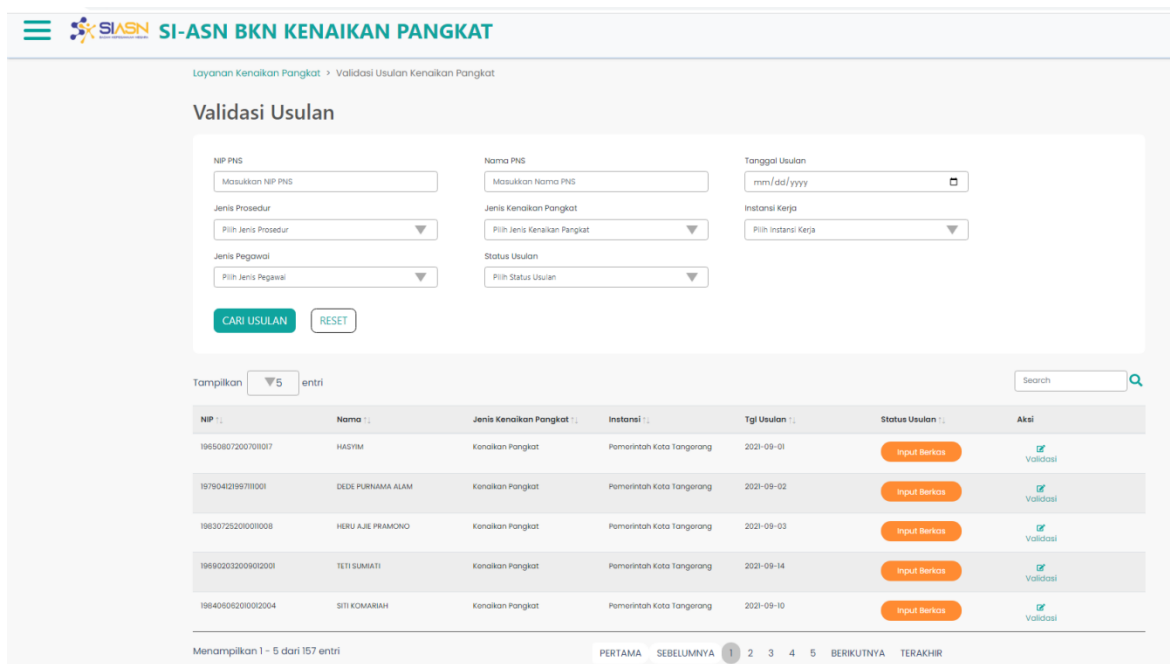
SIASN SI-ASN BKN KENAIKAN PANGKAT

Layanan Kenaikan Pangkat > Validasi Usulan Kenaikan Pangkat

Validasi Usulan

NIP PNS
Masukkan NIP PNS

Nama PNS
Masukkan Nama PNS

Tanggal Usulan
mm/dd/yyyy

Jenis Prosedur
Pilih Jenis Prosedur

Jenis Kenaikan Pangkat
Pilih Jenis Kenaikan Pangkat

Instansi Kerja
Pilih Instansi Kerja

Jenis Pegawai
Pilih Jenis Pegawai

Status Usulan
Pilih Status Usulan

CARI USULAN RESET

Tampilkan 5 entri

Search

| NIP | Nama | Jenis Kenaikan Pangkat | Instansi | Tgl Usulan | Status Usulan | Aksi |
|---|---|---|---|---|---|---|
| 196508072007011017 | HASYIM | Kenaikan Pangkat | Pemerintah Kota Tangerang | 2021-09-01 | Input Berkas | Validasi |
| 197904121997111001 | DEDE PURNAMA ALAM | Kenaikan Pangkat | Pemerintah Kota Tangerang | 2021-09-02 | Input Berkas | Validasi |
| 198307252010011008 | HERU AJIE PRAMONO | Kenaikan Pangkat | Pemerintah Kota Tangerang | 2021-09-03 | Input Berkas | Validasi |
| 196902032009012001 | TETI SUMIATI | Kenaikan Pangkat | Pemerintah Kota Tangerang | 2021-09-14 | Input Berkas | Validasi |
| 198406062010012004 | SITI KOMARIAH | Kenaikan Pangkat | Pemerintah Kota Tangerang | 2021-09-10 | Input Berkas | Validasi |

Menampilkan 1 - 5 dari 157 entri

PERTAMA SEBELUMNYA 1 2 3 4 5 BERIKUTNYA TERAKHIR